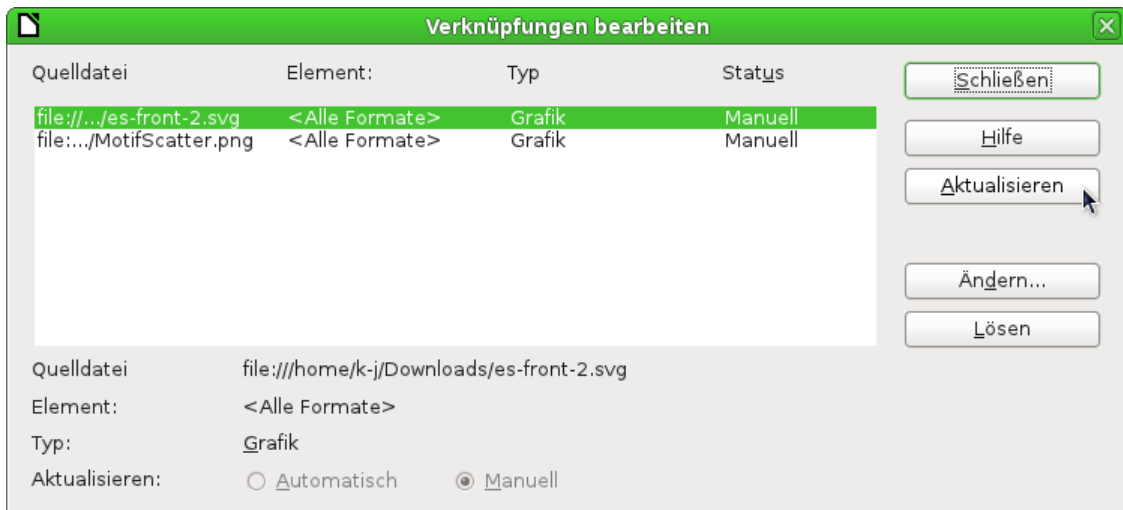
Verknüpfungen bearbeiten

| Quelldatei | Element: | Typ | Status |
|---|---|---|---|
| file://.../es-front-2.svg | <Alle Formate> | Grafik | Manuell |
| file:.../MotifScatter.png | <Alle Formate> | Grafik | Manuell |

Schließen
Hilfe
Aktualisieren
Ändern...
Lösen

Quelldatei file:///home/k-j/Downloads/es-front-2.svg
Element: <Alle Formate>
Typ: Grafik
Aktualisieren: Automatisch Manuell